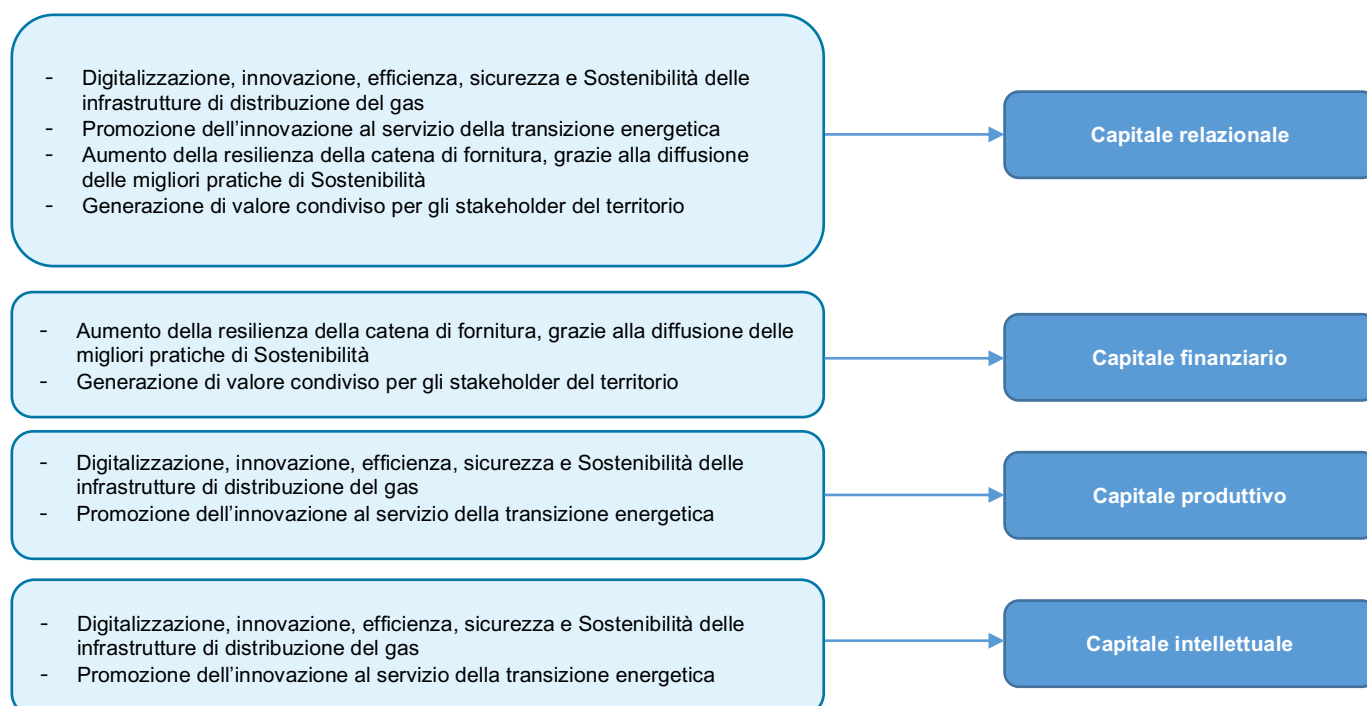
- Digitalizzazione, innovazione, efficienza, sicurezza e Sostenibilità delle infrastrutture di distribuzione del gas
- Promozione dell’innovazione al servizio della transizione energetica
- Aumento della resilienza della catena di fornitura, grazie alla diffusione delle migliori pratiche di Sostenibilità
- Generazione di valore condiviso per gli stakeholder del territorio

Capitale relazionale

- Aumento della resilienza della catena di fornitura, grazie alla diffusione delle migliori pratiche di Sostenibilità
- Generazione di valore condiviso per gli stakeholder del territorio

Capitale finanziario

- Digitalizzazione, innovazione, efficienza, sicurezza e Sostenibilità delle infrastrutture di distribuzione del gas
- Promozione dell’innovazione al servizio della transizione energetica

Capitale produttivo

- Digitalizzazione, innovazione, efficienza, sicurezza e Sostenibilità delle infrastrutture di distribuzione del gas
- Promozione dell’innovazione al servizio della transizione energetica

Capitale intellettuale